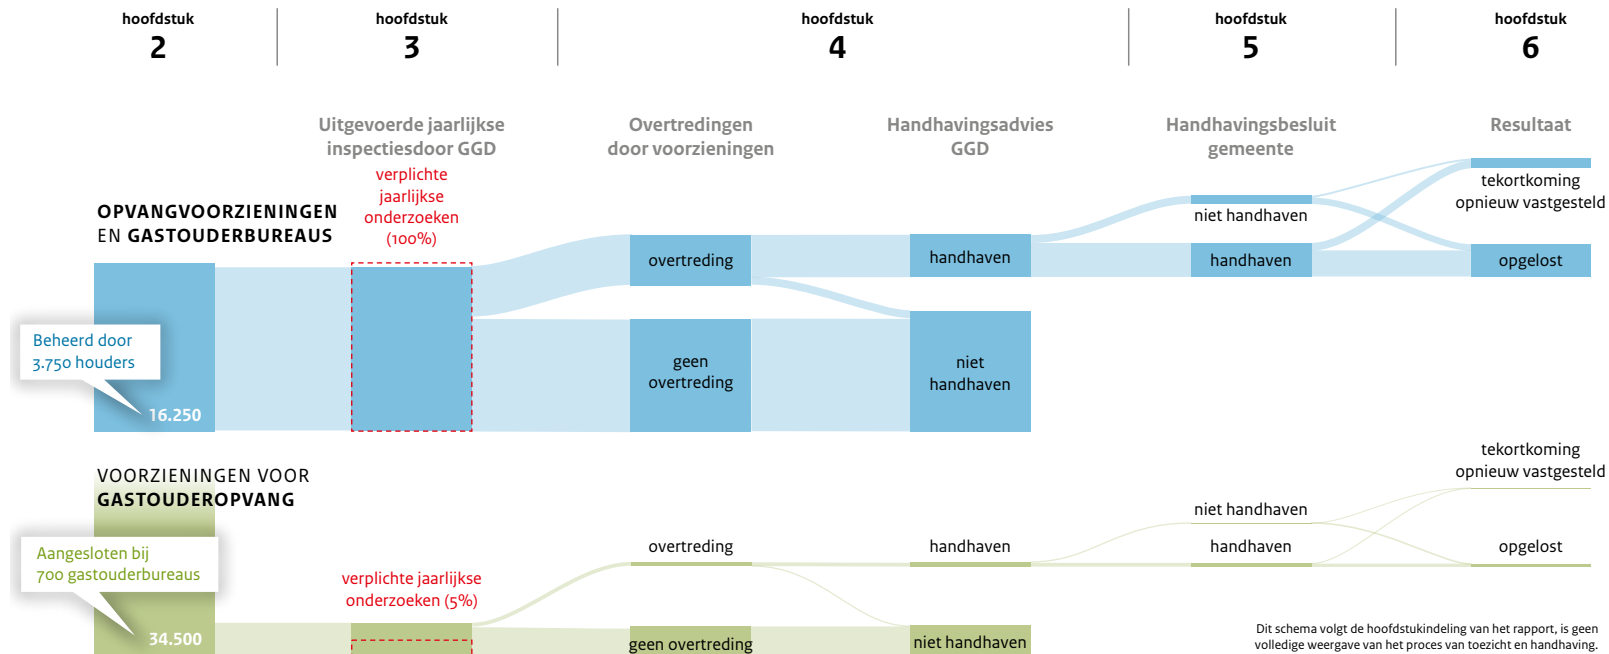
hoofdstuk
2

hoofdstuk
3

hoofdstuk
4

hoofdstuk
5

hoofdstuk
6

Uitgevoerde jaarlijkse inspectiesdoor GGD

Overtredingen door voorzieningen

Handhavingsadvies GGD

Handhavingsbesluit gemeente

Resultaat

OPVANGVOORZIENINGEN EN GASTOUDERBUREAUS

verplichte jaarlijkse onderzoeken (100%)

Beheerd door 3.750 houders

16.250

overtreding

geen overtreding

handhaven

niet handhaven

niet handhaven

handhaven

tekortkoming opnieuw vastgesteld

opgelost

VOORZIENINGEN VOOR GASTOUDEROPVANG

Aangesloten bij 700 gastouderbureaus

34.500

verplichte jaarlijkse onderzoeken (5%)

overtreding

geen overtreding

handhaven

niet handhaven

niet handhaven

handhaven

tekortkoming opnieuw vastgesteld

opgelost

Dit schema volgt de hoofdstukindeling van het rapport, is geen volledige weergave van het proces van toezicht en handhaving.